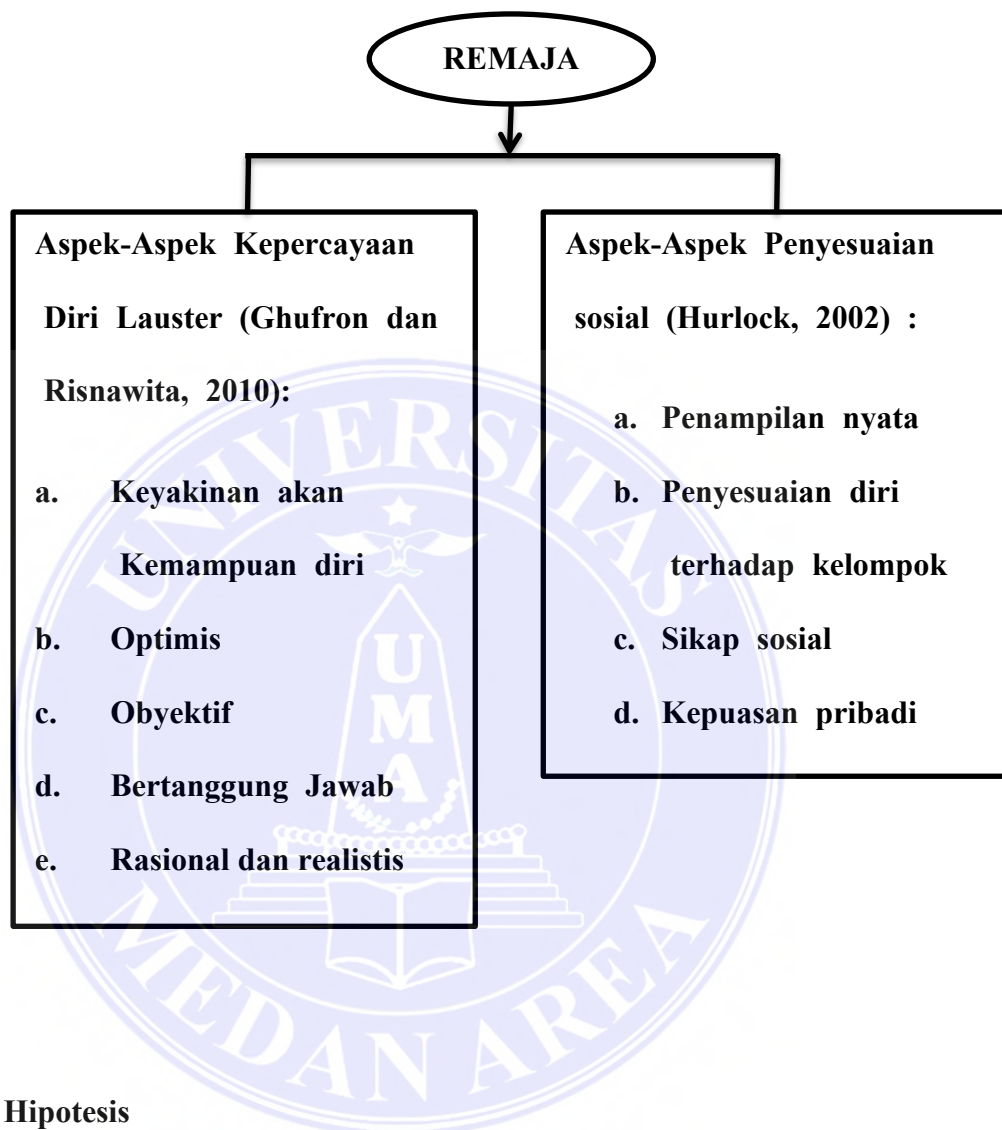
REMAJA

Aspek-Aspek Kepercayaan Diri Lauster (Ghufron dan Risnawita, 2010):

a. Keyakinan akan Kemampuan diri
b. Optimis
c. Obyektif
d. Bertanggung Jawab
e. Rasional dan realistis

Aspek-Aspek Penyesuaian sosial (Hurlock, 2002) :

a. Penampilan nyata
b. Penyesuaian diri terhadap kelompok
c. Sikap sosial
d. Kepuasan pribadi

UNIVERSITAS MEDAN AREA

UMA

Hipotesis